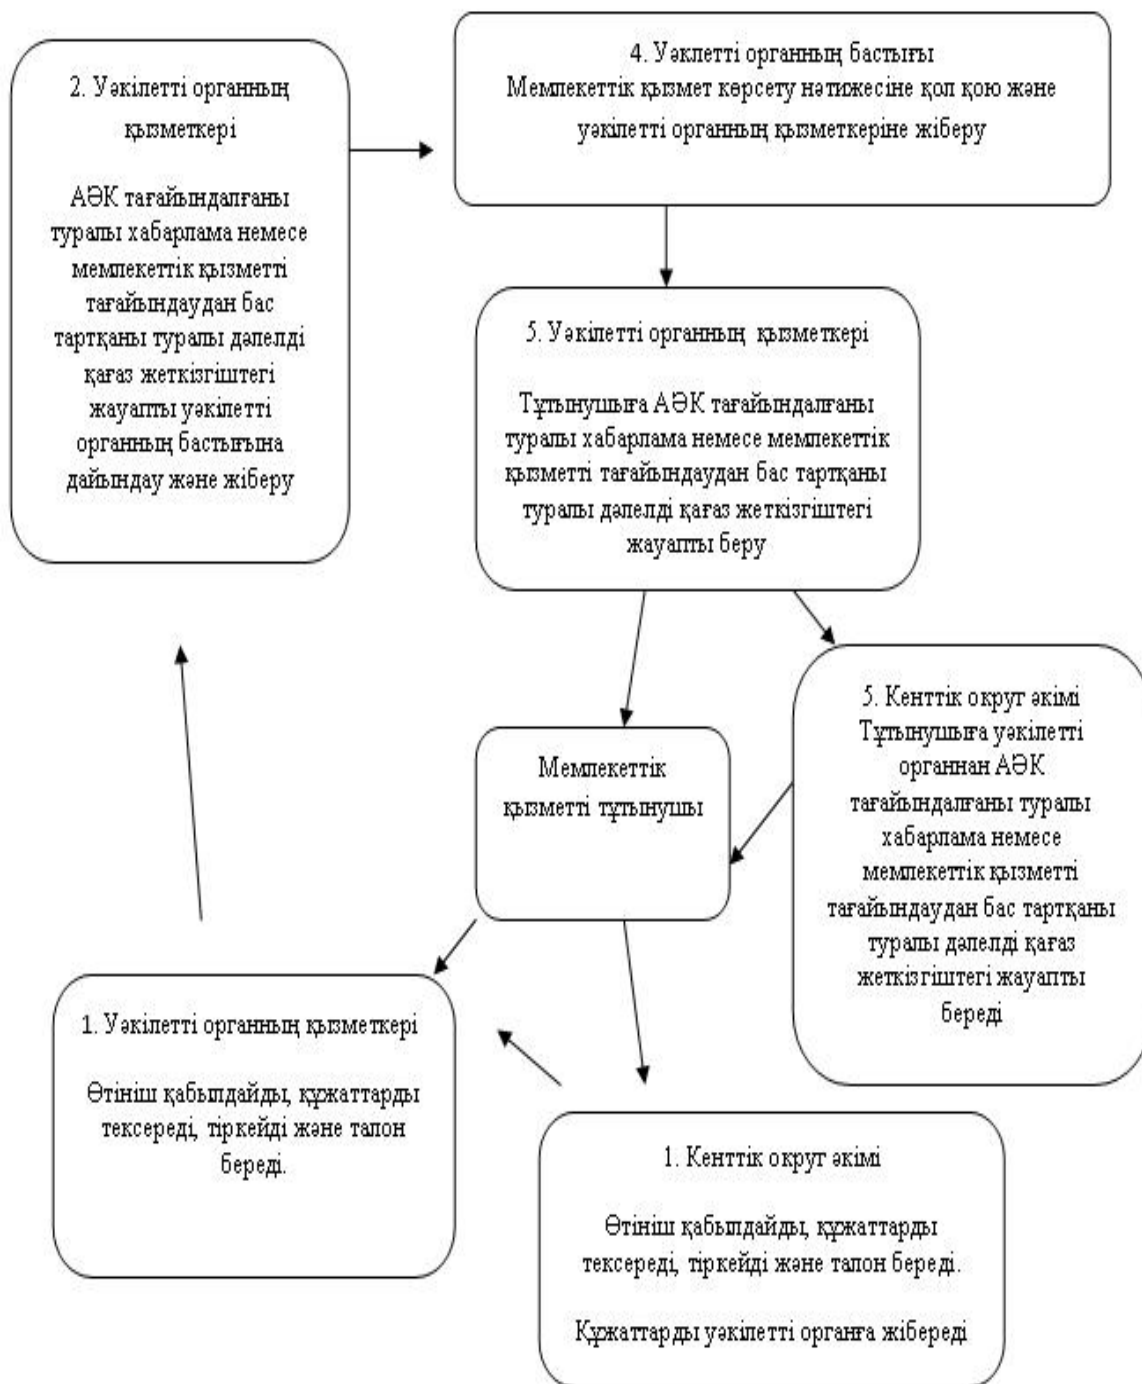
2. Уәкілетті органның қызметкері

АӘК тағайындалғаны туралы хабарлама немесе мемлекеттік қызметті тағайындаудан бас тартқаны туралы дәлелді қағаз жеткізгіштегі жауапты уәкілетті органның бастығына дайындау және жіберу

4. Уәкілетті органның бастығы
Мемлекеттік қызмет көрсету нәтижесіне қол қою және уәкілетті органның қызметкеріне жіберу

5. Уәкілетті органның қызметкері

Тұтынушыға АӘК тағайындалғаны туралы хабарлама немесе мемлекеттік қызметті тағайындаудан бас тартқаны туралы дәлелді қағаз жеткізгіштегі жауапты беру

5. Кенттік округ әкімі
Тұтынушыға уәкілетті органнан АӘК тағайындалғаны туралы хабарлама немесе мемлекеттік қызметті тағайындаудан бас тартқаны туралы дәлелді қағаз жеткізгіштегі жауапты береді

Мемлекеттік қызметті тұтынушы

1. Уәкілетті органның қызметкері

Өтініш қабылдайды, құжаттарды тексереді, тіркейді және талон береді.

1. Кенттік округ әкімі

Өтініш қабылдайды, құжаттарды тексереді, тіркейді және талон береді.

Құжаттарды уәкілетті органға жібереді